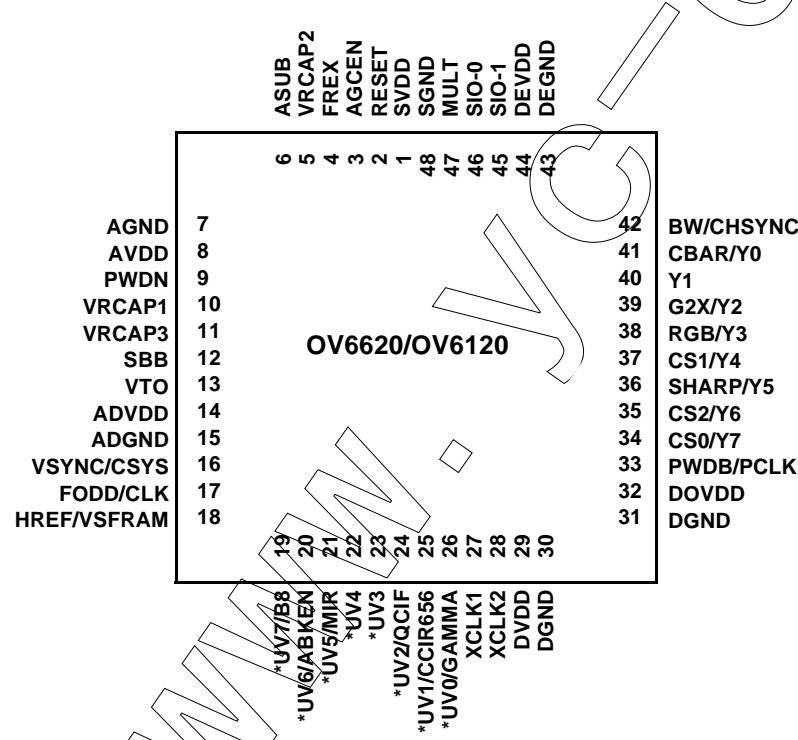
ASUB VRCAP2 FREX AGCEN RESET SVDD SGND MULT SIO-0 SIO-1 DEVDD DEGND

6 5 4 3 2 1 48 47 46 45 44 43

AGND 7
AVDD 8
PWDN 9
VRCAP1 10
VRCAP3 11
SBB 12
VTO 13
ADVDD 14
ADGND 15
VSYNC/CSYS 16
FODD/CLK 17
HREF/VSFRAM 18

OV6620/OV6120

42 BW/CHSYNC
41 CBAR/Y0
40 Y1
39 G2X/Y2
38 RGB/Y3
37 CS1/Y4
36 SHARP/Y5
35 CS2/Y6
34 CS0/Y7
33 PWDB/PCLK
32 DOVDD
31 DGND

19 20 21 22 23 24 25 26 27 28 29 30

*UV7/B8 *UV6/ABKEN *UV5/MIR *UV4 *UV3 *UV2/QCIF *UV1/CCIR656 *UV0/GAMMA XCLK1 XCLK2 DVDD DGND

www.ycic.com